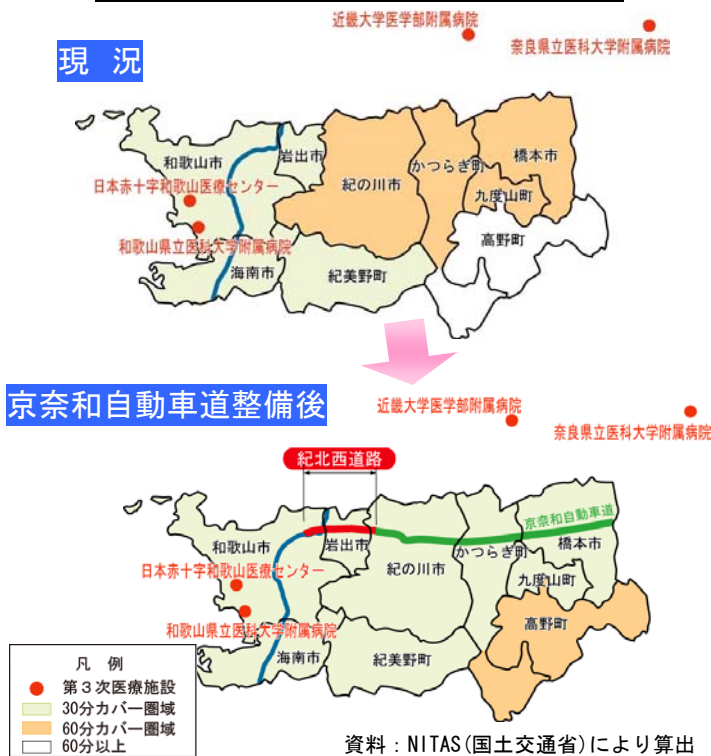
現 況

近畿大学医学部附属病院

奈良県立医科大学附属病院

和歌山市

岩出市

紀の川市

かつらぎ町

橋本市

九度山町

高野町

日本赤十字和歌山医療センター

和歌山県立医科大学附属病院

海南市

紀美野町

京奈和自動車道整備後

近畿大学医学部附属病院

奈良県立医科大学附属病院

紀北西道路

京奈和自動車道

和歌山市

岩出市

紀の川市

かつらぎ町

橋本市

九度山町

高野町

日本赤十字和歌山医療センター

和歌山県立医科大学附属病院

海南市

紀美野町

凡 例
第３次医療施設
30分カバー圏域
60分カバー圏域
60分以上

資料：NITAS(国土交通省)により算出